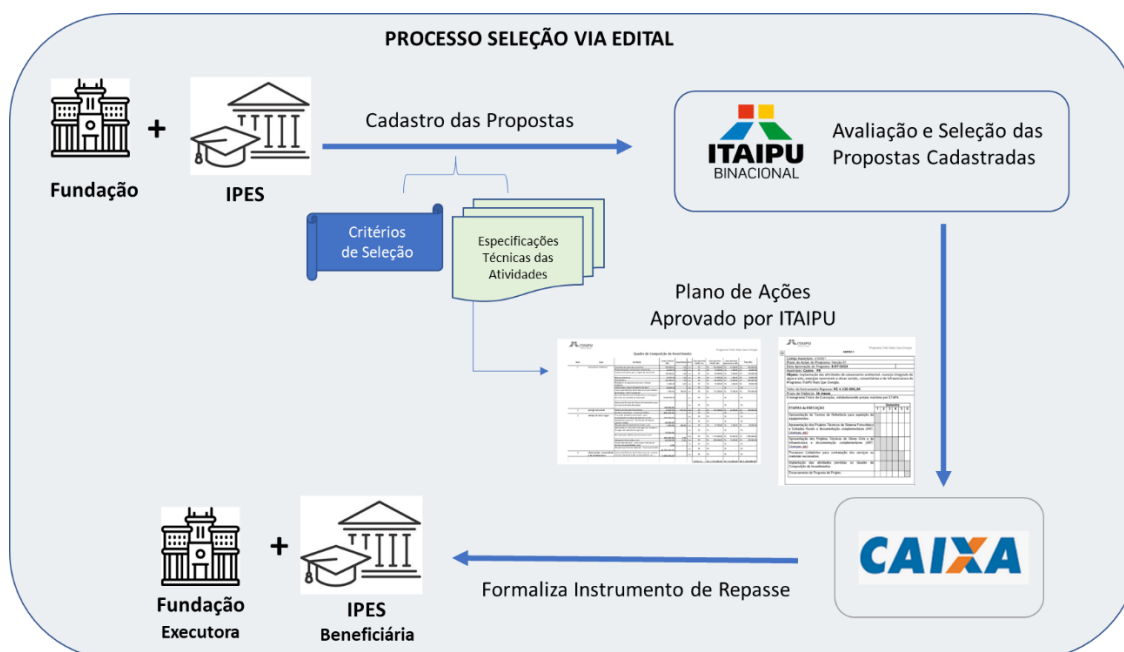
PROCESSO SELEÇÃO VIA EDITAL

+

Fundação

IPES

Cadastro das Propostas

ITAIPU
BINACIONAL

Avaliação e Seleção das Propostas Cadastradas

Critérios de Seleção

Especificações Técnicas das Atividades

Plano de Ações Aprovado por ITAIPU

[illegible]

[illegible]

CAIXA

+

Fundação
Executora

IPES
Beneficiária

Formaliza Instrumento de Repasse